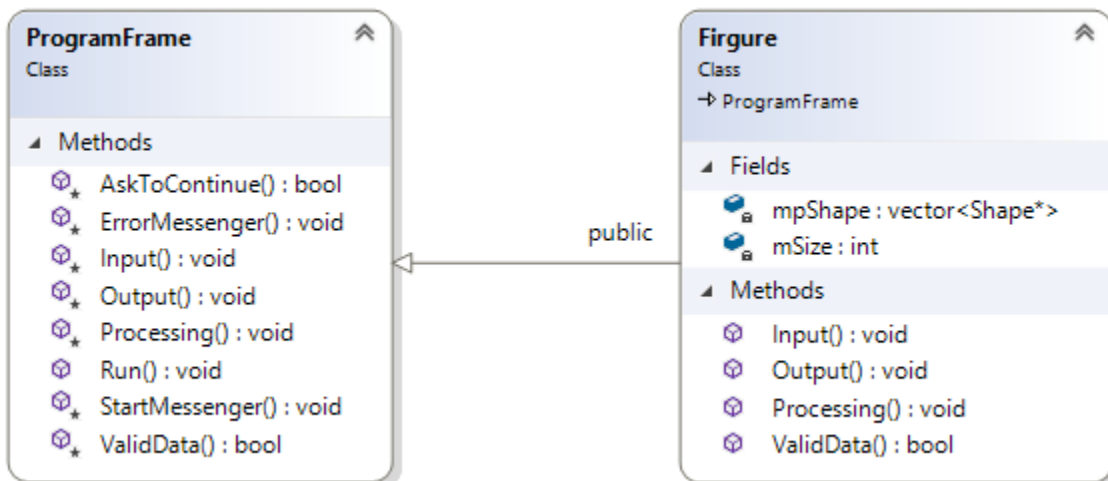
ProgramFrame
Class

Methods
AskToContinue() : bool
ErrorMessenger() : void
Input() : void
Output() : void
Processing() : void
Run() : void
StartMessenger() : void
ValidData() : bool

public

Firgure
Class
→ ProgramFrame

Fields
mpShape : vector<Shape*>
mSize : int

Methods
Input() : void
Output() : void
Processing() : void
ValidData() : bool